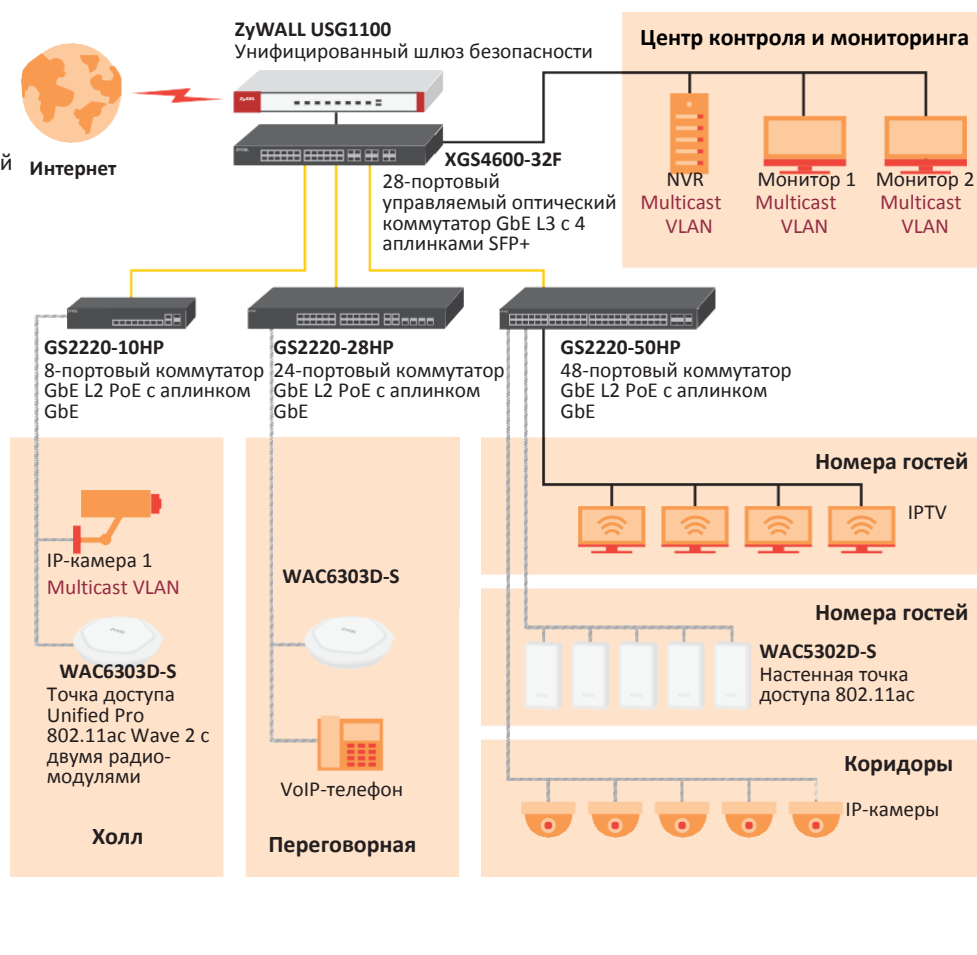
ZyWALL USG1100
Унифицированный шлюз безопасности

Центр контроля и мониторинга

й

Интернет

XGS4600-32F
28-портовый управляемый оптический коммутатор GbE L3 с 4 аплинками SFP+

NVR
Multicast VLAN

Монитор 1
Multicast VLAN

Монитор 2
Multicast VLAN

GS2220-10HP
8-портовый коммутатор GbE L2 PoE с аплинком GbE

GS2220-28HP
24-портовый коммутатор GbE L2 PoE с аплинком GbE

GS2220-50HP
48-портовый коммутатор GbE L2 PoE с аплинком GbE

Номера гостей

IPTV

IP-камера 1
Multicast VLAN

WAC6303D-S

Номера гостей

WAC5302D-S
Настенная точка доступа 802.11ac

WAC6303D-S
Точка доступа Unified Pro 802.11ac Wave 2 с двумя радиомодулями

VoIP-телефон

Коридоры

IP-камеры

Холл

Переговорная